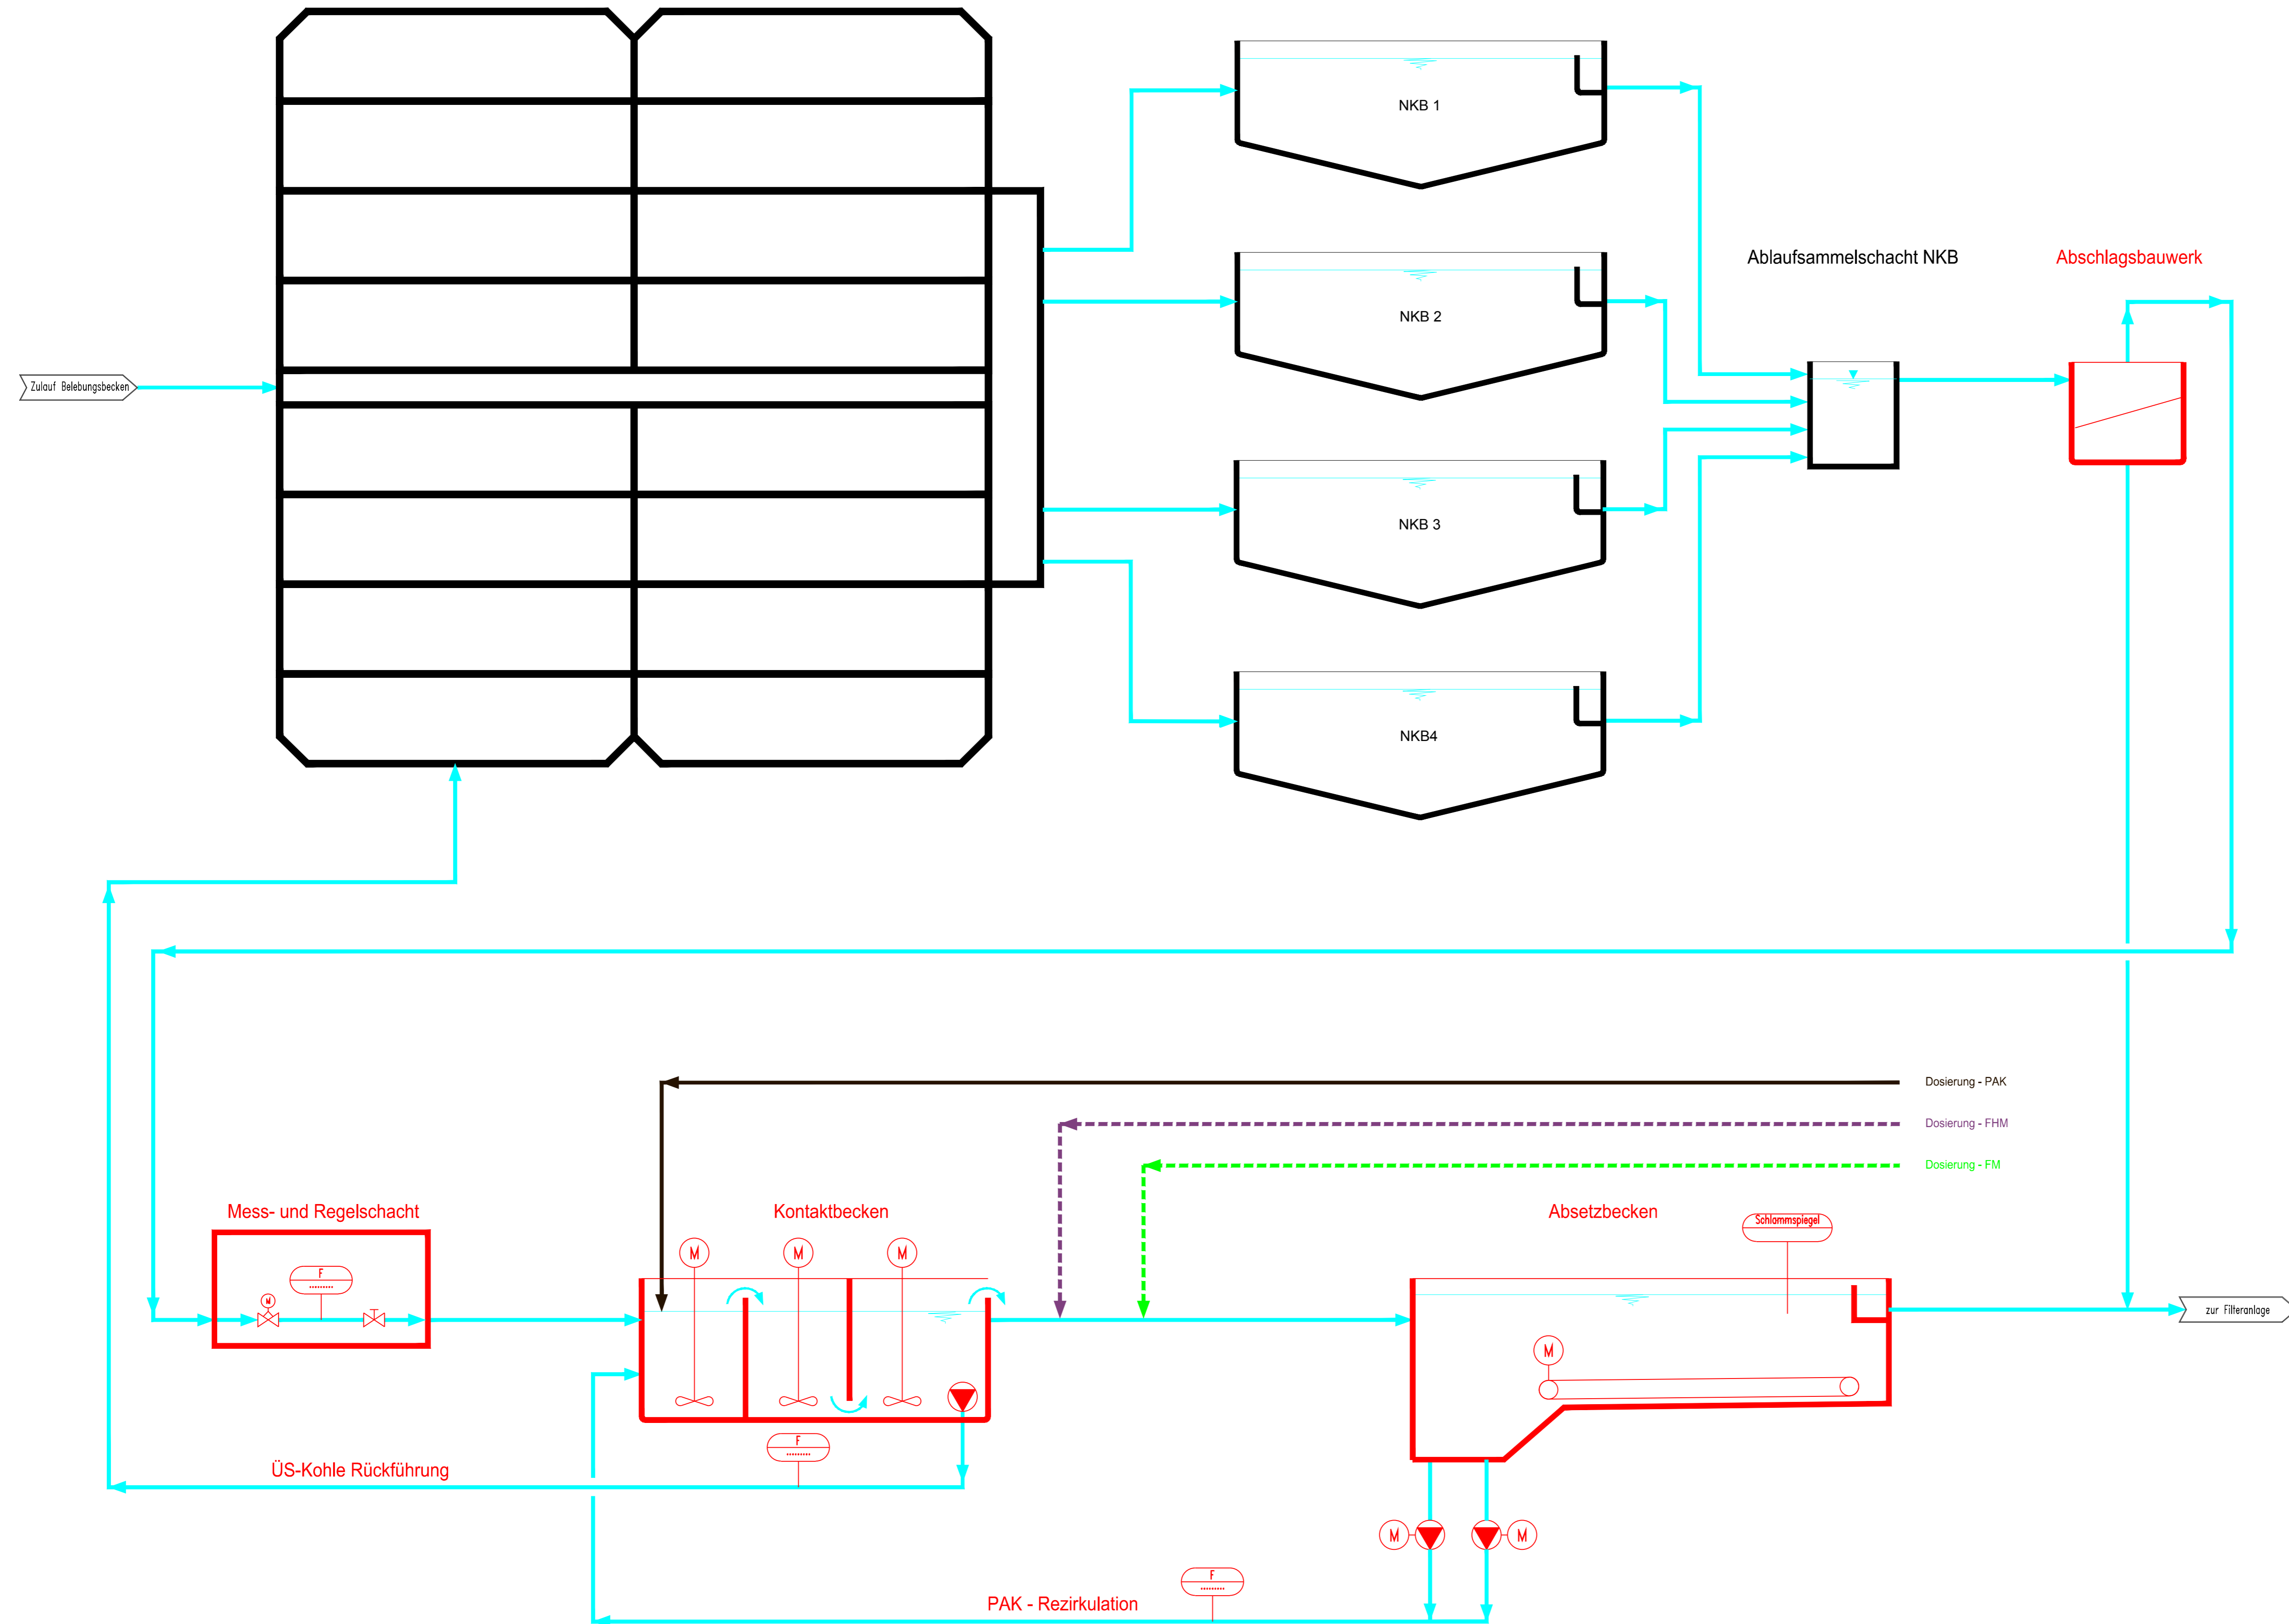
Zulauf Belebungsbecken

NKB 1

NKB 2

NKB 3

NKB4

Ablaufsammelschacht NKB

Abschlagsbauwerk

Dosierung - PAK

Dosierung - FHM

Dosierung - FM

Mess- und Regelschacht

M

F

Kontaktbecken

M

M

M

F

Absetzbecken

Schlammspiegel

M

zur Filteranlage

ÜS-Kohle Rückführung

M

M

F

PAK - Rezirkulation